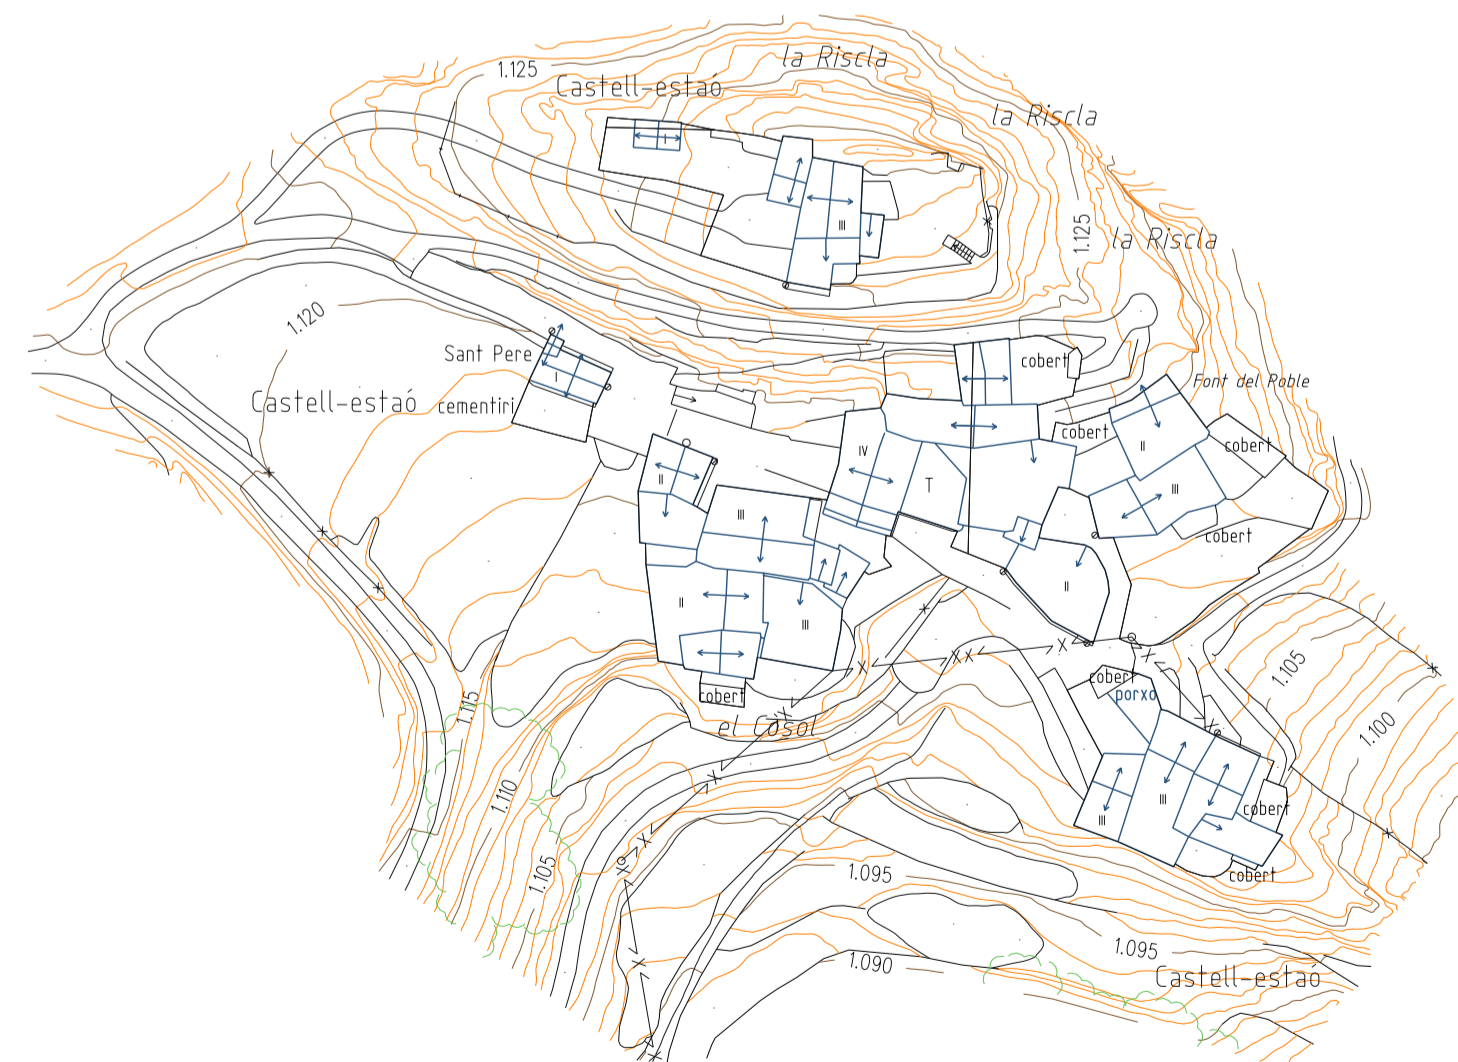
1.125
Castell-estaó
la Riscla
la Riscla
1.125
la Riscla
I
III
1.120
Sant Pere
I
Castell-estaó
cementiri
cobert
Font del Poble
cobert
IV
II
cobert
T
II
III
III
cobert
II
III
II
cobert
porxo
cobert
el Cosol
1.115
III
III
cobert
1.110
1.105
1.105
1.100
1.095
cobert
1.095
1.090
Castell-estaó